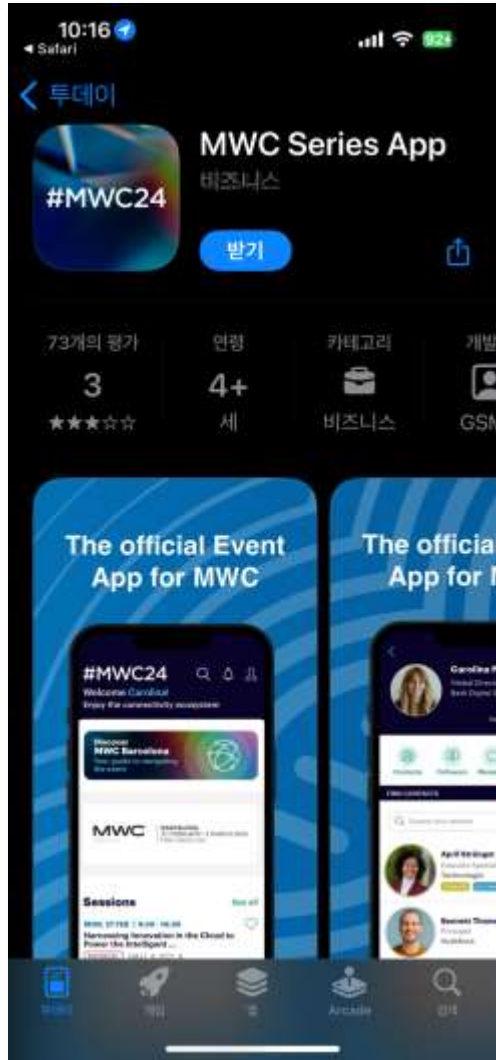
10:16
◂ Safari
82
< 투데이
#MWC24
MWC Series App
비즈니스
받기
73개의 평가
3
★★★☆☆
연령
4+
세
카테고리
비즈니스
개발
GSM
The official Event App for MWC
#MWC24
Welcome Carolina!
Enjoy the connectivity ecosystem
Discover MWC Barcelona
MWC
Sessions
See all
Harnessing Innovation in the Cloud to Power the Intelligent ...
The officia App for
Carolina
April Stringer
Bennett Thom
투데이
게임
앱
Arcade
검색